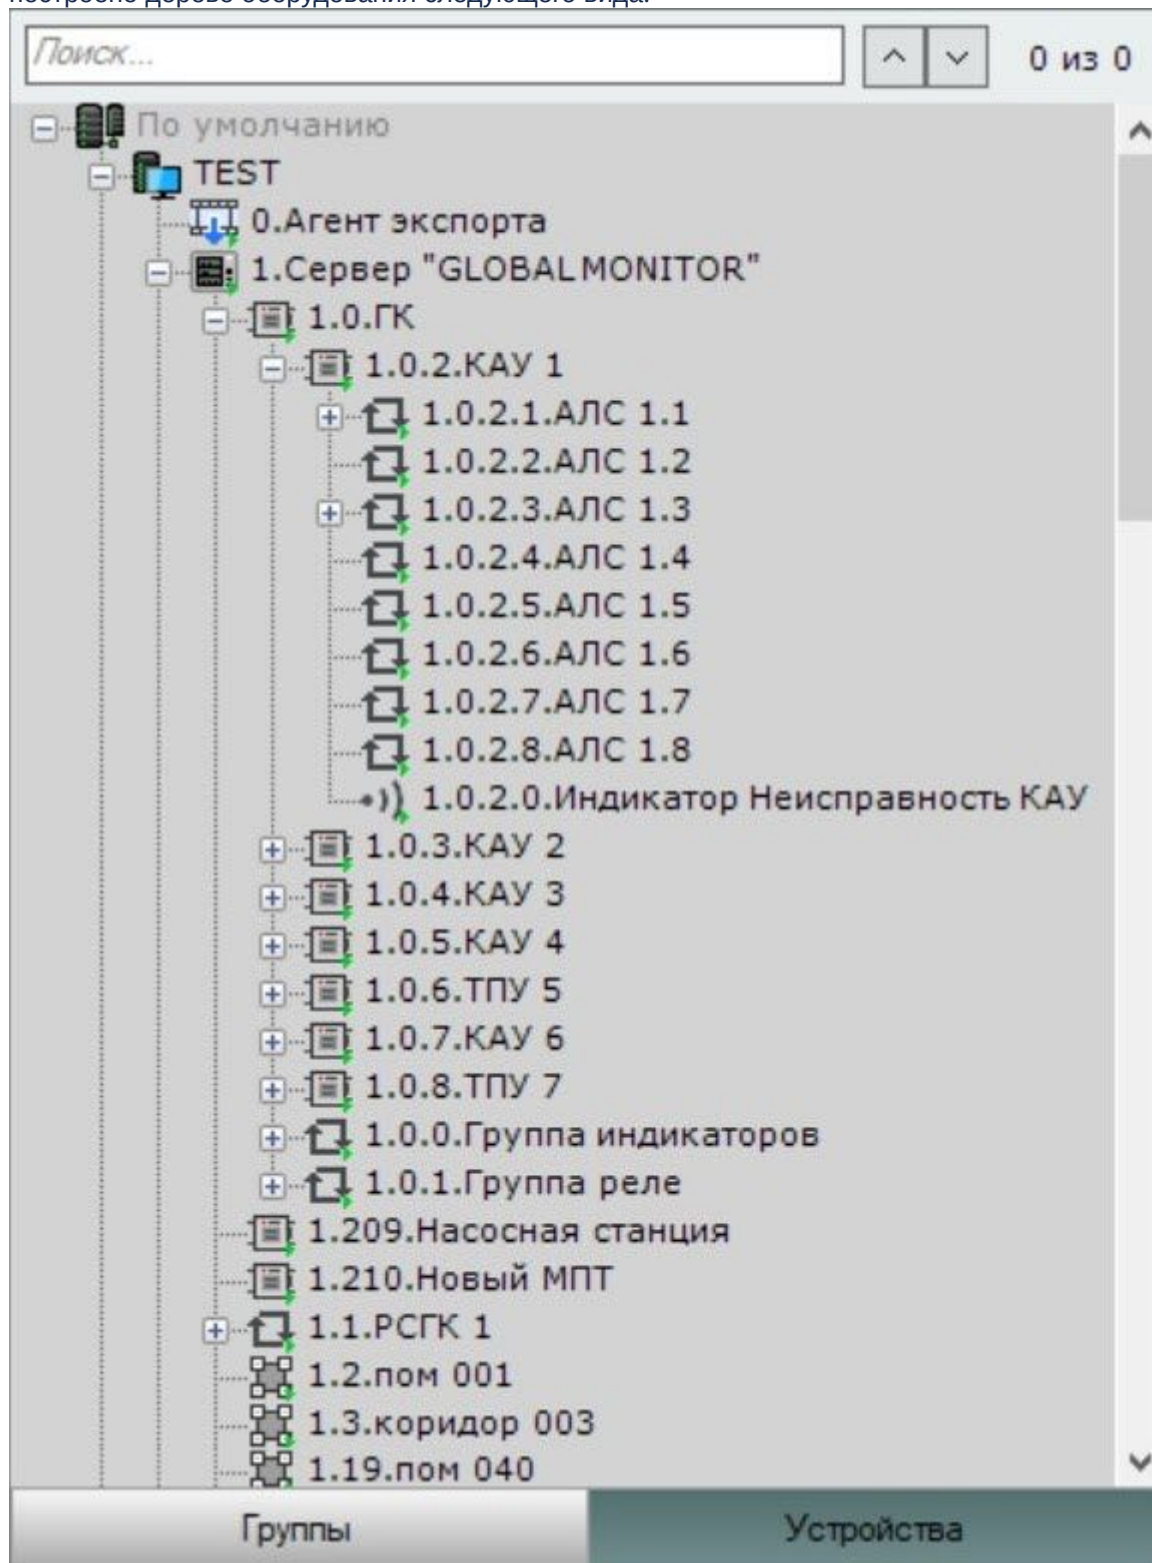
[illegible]

Поиск...

0 из 0

По умолчанию
TEST
0.Агент экспорта
1.Сервер "GLOBALMONITOR"
1.0.ГК
1.0.2.КАУ 1
1.0.2.1.АЛС 1.1
1.0.2.2.АЛС 1.2
1.0.2.3.АЛС 1.3
1.0.2.4.АЛС 1.4
1.0.2.5.АЛС 1.5
1.0.2.6.АЛС 1.6
1.0.2.7.АЛС 1.7
1.0.2.8.АЛС 1.8
1.0.2.0.Индикатор Неисправность КАУ
1.0.3.КАУ 2
1.0.4.КАУ 3
1.0.5.КАУ 4
1.0.6.ТПУ 5
1.0.7.КАУ 6
1.0.8.ТПУ 7
1.0.0.Группа индикаторов
1.0.1.Группа реле
1.209.Насосная станция
1.210.Новый МПТ
1.1.РСГК 1
1.2.пом 001
1.3.коридор 003
1.19.пом 040

Группы
Устройства